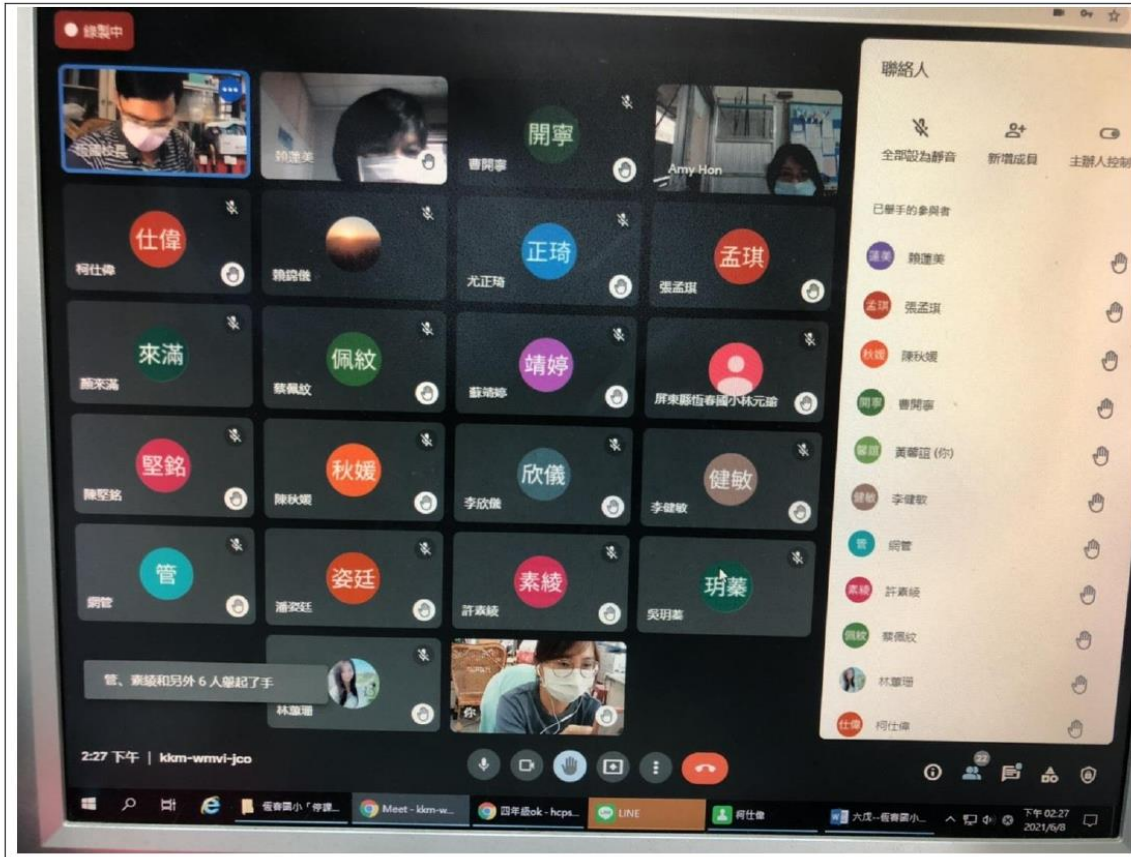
錄製中

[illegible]校長
賴蓮美
開寧
曹開寧
Amy Hon
仕偉
柯仕偉
賴詩儀
正琦
尤正琦
孟琪
張孟琪
來滿
顏來滿
佩紋
蔡佩紋
靖婷
蘇靖婷
屏東縣恆春國小林元瑜
堅銘
陳堅銘
秋媛
陳秋媛
欣儀
李欣儀
健敏
李健敏
管
網管
姿廷
潘姿廷
素綾
許素綾
玥蓁
吳玥蓁
管、素綾和另外 6 人舉起了手
林雅珊
你

2:27 下午 | kkm-wmvi-jco

聯絡人
全部設為靜音
新增成員
主辦人控制
已舉手的參與者
蓮美 賴蓮美
孟琪 張孟琪
秋媛 陳秋媛
開寧 曹開寧
馨諠 黃馨諠 (你)
健敏 李健敏
管 網管
素綾 許素綾
佩紋 蔡佩紋
林雅珊
仕偉 柯仕偉

22

恆春國小「停課...
Meet - kkm-w...
四年級ok - hcps...
LINE
柯仕偉
六度--恆春國小...
下午 02:27
2021/6/8